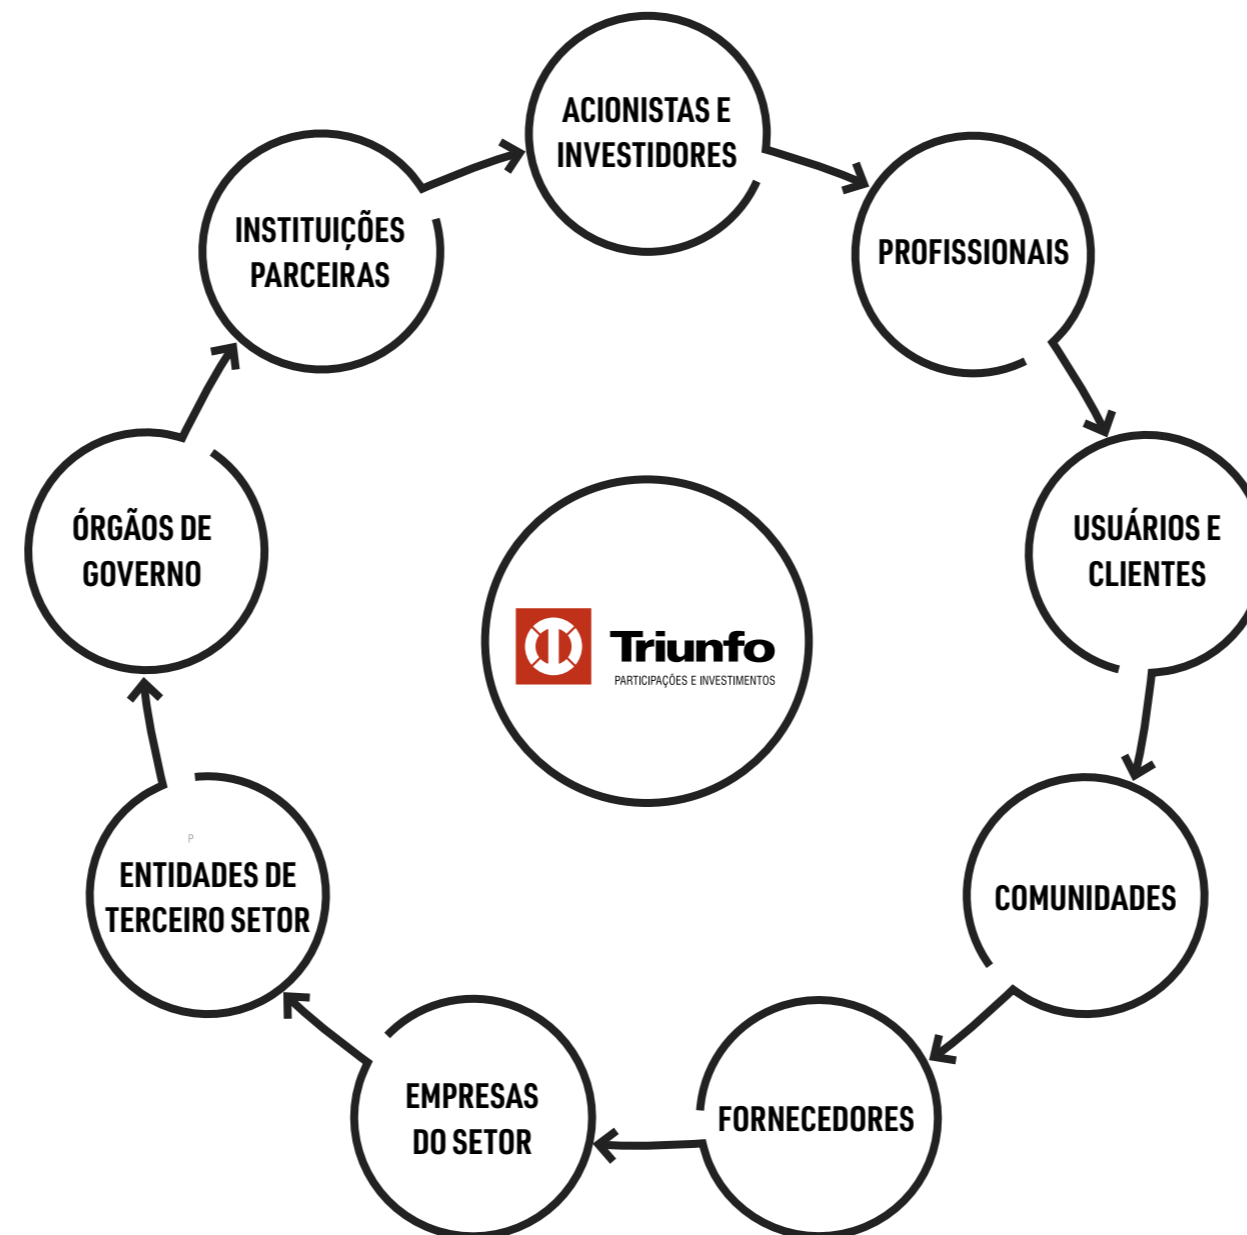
ACIONISTAS E INVESTIDORES

PROFISSIONAIS

USUÁRIOS E CLIENTES

COMUNIDADES

FORNECEDORES

EMPRESAS DO SETOR

ENTIDADES DE TERCEIRO SETOR

ÓRGÃOS DE GOVERNO

INSTITUIÇÕES PARCEIRAS

Triunfo
PARTICIPAÇÕES E INVESTIMENTOS

P